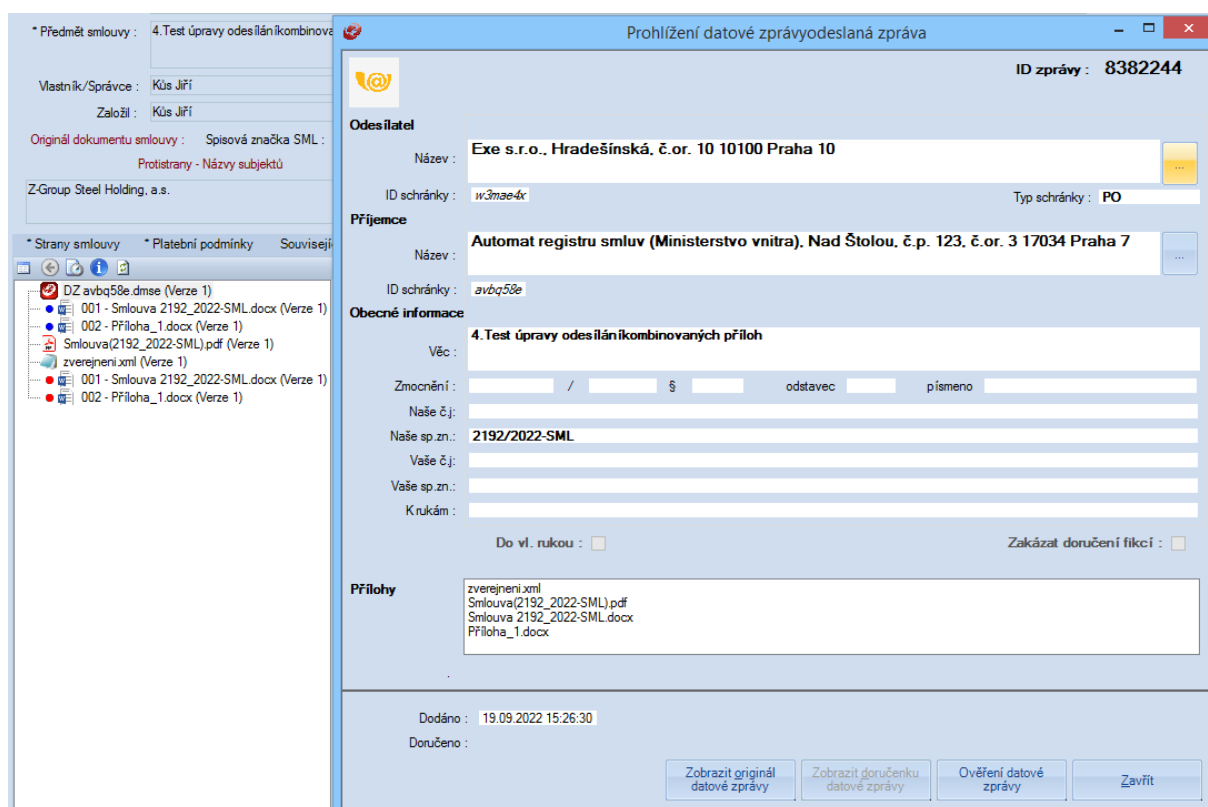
* Předmět smlouvy : 4.Test úpravy odesíláníkombinova

Vlastník/Správce : Kůs Jiří

Založil : Kůs Jiří

Originál dokumentu smlouvy : Spisová značka SML :

Protistrany - Názvy subjektů

Z-Group Steel Holding, a.s.

* Strany smlouvy * Platební podmínky Související

DZ avbq58e.dmse (Verze 1)
001 - Smlouva 2192_2022-SML.docx (Verze 1)
002 - Příloha_1.docx (Verze 1)
Smlouva(2192_2022-SML).pdf (Verze 1)
zverejneni.xml (Verze 1)
001 - Smlouva 2192_2022-SML.docx (Verze 1)
002 - Příloha_1.docx (Verze 1)

Prohlížení datové zprávyodeslaná zpráva

ID zprávy : 8382244

Odesílatel

Název : Exe s.r.o., Hradešínská, č.or. 10 10100 Praha 10

ID schránky : w3mae4x

Typ schránky : PO

Příjemce

Název : Automat registru smluv (Ministerstvo vnitra), Nad Štolou, č.p. 123, č.or. 3 17034 Praha 7

ID schránky : avbq58e

Obecné informace

Věc : 4.Test úpravy odesíláníkombinovaných příloh

Zmocnění : / § odstavec písmeno

Naše č.j:

Naše sp.zn.: 2192/2022-SML

Vaše č.j:

Vaše sp.zn.:

K rukám :

Do vl. rukou :

Zakázat doručení fikcí :

Přílohy

zverejneni.xml
Smlouva(2192_2022-SML).pdf
Smlouva 2192_2022-SML.docx
Příloha_1.docx

Dodáno : 19.09.2022 15:26:30

Doručeno :

Zobrazit originál datové zprávy

Zobrazit doručenku datové zprávy

Ověření datové zprávy

Zavřít